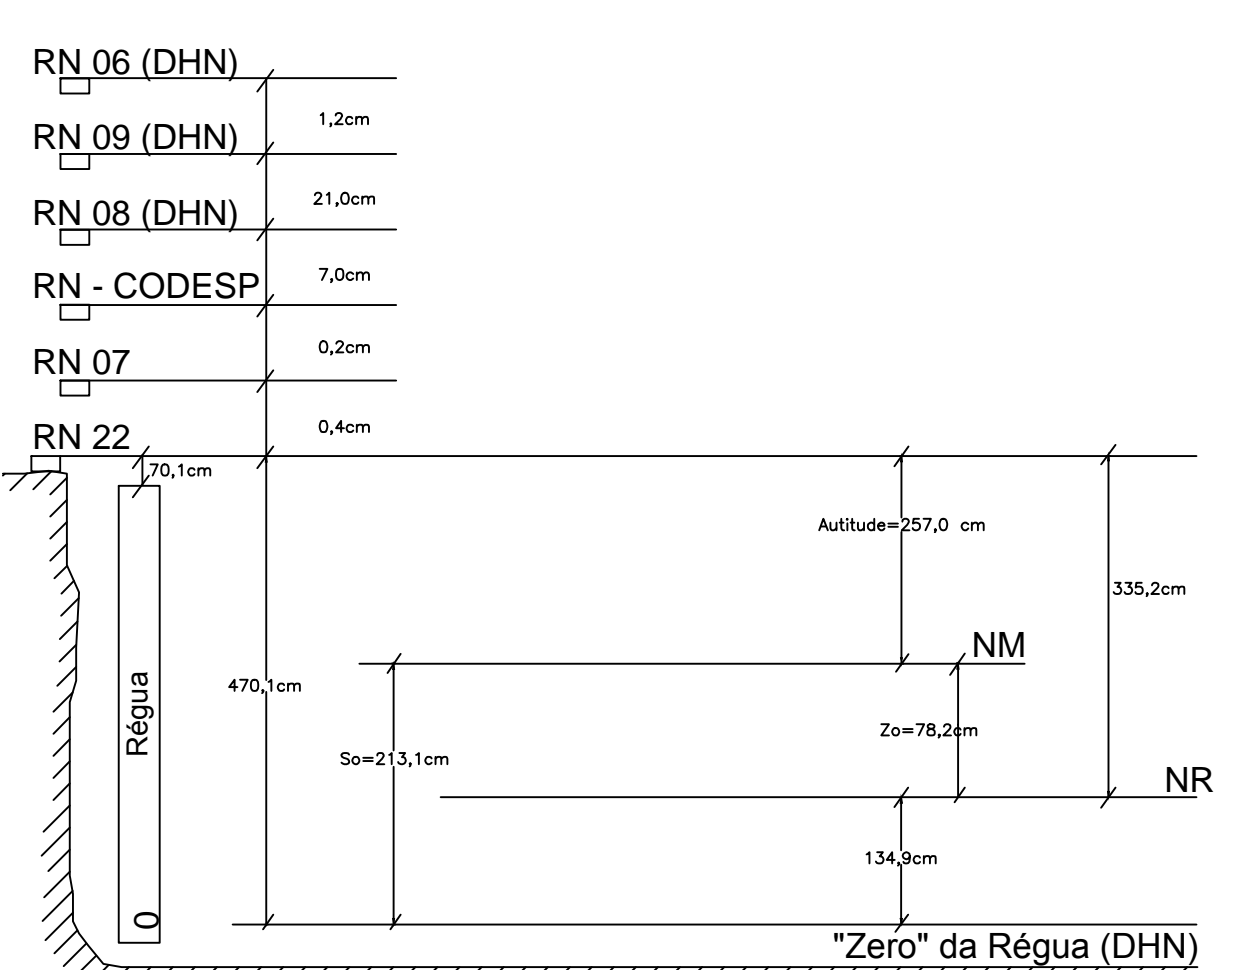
RN 06 (DHN)

1,2cm

RN 09 (DHN)

21,0cm

RN 08 (DHN)

7,0cm

RN - CODESP

0,2cm

RN 07

0,4cm

RN 22

70,1cm

Autitude=257,0 cm

335,2cm

NM

Régua

470,1cm

Zo=78,2cm

So=213,1cm

NR

134,9cm

0

"Zero" da Régua (DHN)